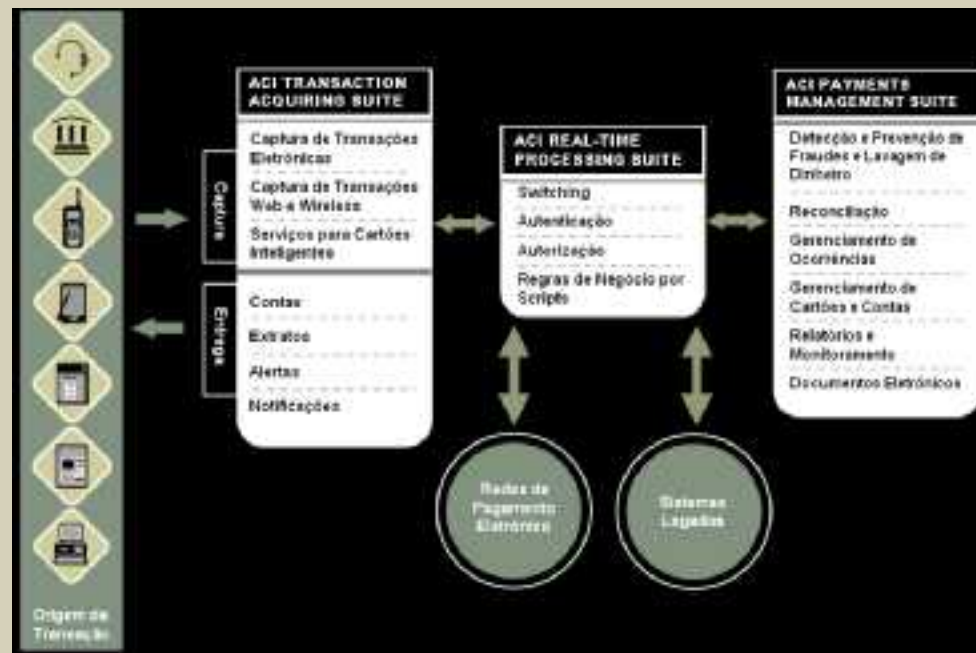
ACI TRANSACTION ACQUIRING SUITE

Captura

Captura de Transações Eletrônicas

Captura de Transações Web e Wireless

Serviços para Cartões Inteligentes

Entrega

Contas

Extratos

Alertas

Notificações

ACI REAL-TIME PROCESSING SUITE

Switching

Autenticação

Autorização

Regras de Negócio por Scripts

ACI PAYMENTS MANAGEMENT SUITE

Detecção e Prevenção de Fraudes e Lavagem de Dinheiro

Reconciliação

Gerenciamento de Ocorrências

Gerenciamento de Cartões e Contas

Relatórios e Monitoramento

Documentos Eletrônicos

Redes de Pagamento Eletrônico

Sistemas Legados

Origem da Transação